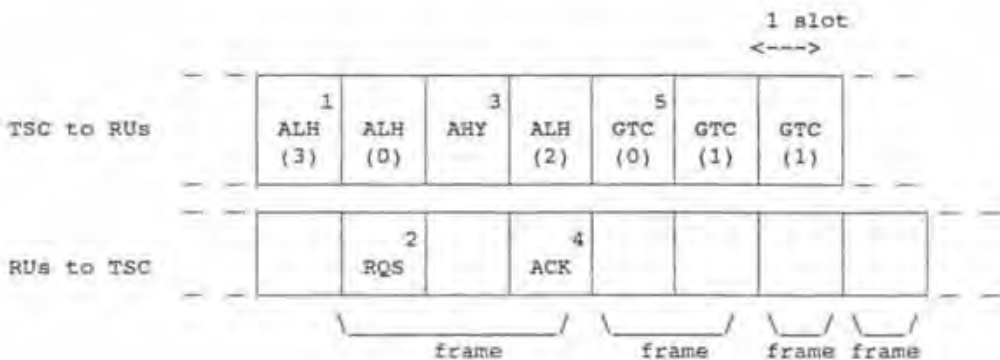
1 slot
<--->

TSC to RUs

| 1 ALH (3) | ALH (0) | 3 AHY | ALH (2) | 5 GTC (0) | GTC (1) | GTC (1) |
|---|---|---|---|---|---|---|

RUs to TSC

|  | 2 RQS |  | 4 ACK |  |  |  |  |
|---|---|---|---|---|---|---|---|

frame frame frame frame